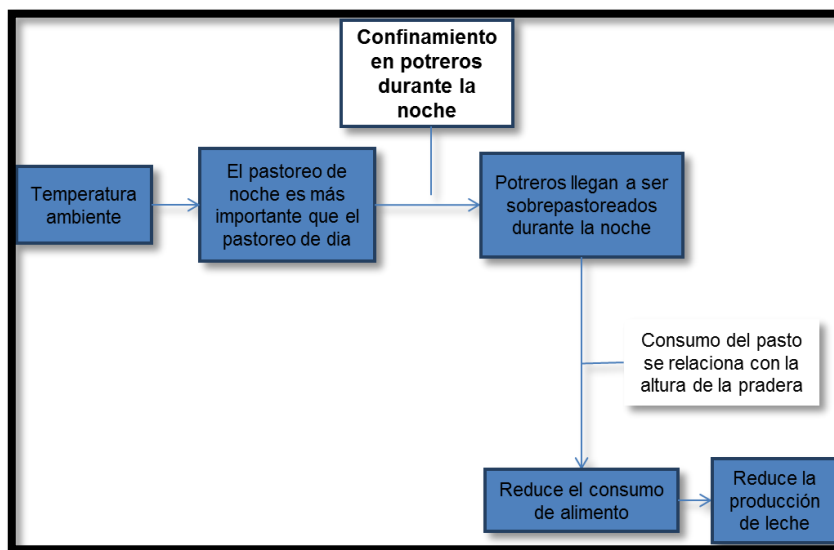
Confinamiento en potreros durante la noche

Temperatura ambiente

El pastoreo de noche es más importante que el pastoreo de dia

Potreros llegan a ser sobrepastoreados durante la noche

Consumo del pasto se relaciona con la altura de la pradera

Reduce el consumo de alimento

Reduce la producción de leche